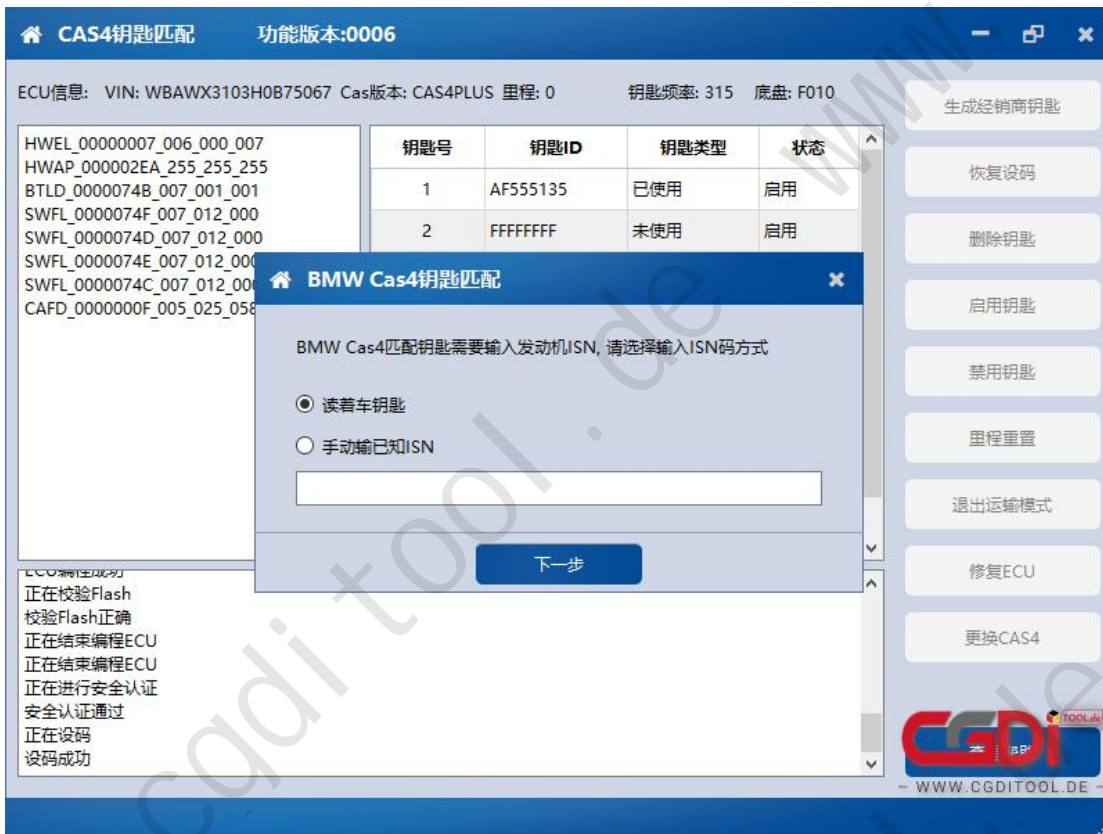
CAS4钥匙匹配 功能版本:0006

ECU信息: VIN: WBAWX3103H0B75067 Cas版本: CAS4PLUS 里程: 0 钥匙频率: 315 底盘: F010

HWEL_00000007_006_000_007
HWAP_000002EA_255_255_255
BTLD_0000074B_007_001_001
SWFL_0000074F_007_012_000
SWFL_0000074D_007_012_000
SWFL_0000074E_007_012_000
SWFL_0000074C_007_012_00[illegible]
CAFD_0000000F_005_025_058

| 钥匙号 | 钥匙ID | 钥匙类型 | 状态 |
|---|---|---|---|
| 1 | AF555135 | 已使用 | 启用 |
| 2 | FFFFFFFF | 未使用 | 启用 |

BMW Cas4钥匙匹配

BMW Cas4匹配钥匙需要输入发动机ISN, 请选择输入ISN码方式

读着车钥匙

手动输已知ISN

下一步

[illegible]
正在校验Flash
校验Flash正确
正在结束编程ECU
正在结束编程ECU
正在进行安全认证
安全认证通过
正在设码
设码成功

生成经销商钥匙
恢复设码
删除钥匙
启用钥匙
禁用钥匙
里程重置
退出运输模式
修复ECU
更换CAS4

CGDI TOOL.de
WWW.CGDITOOL.DE

cgdi tool . de
WWW